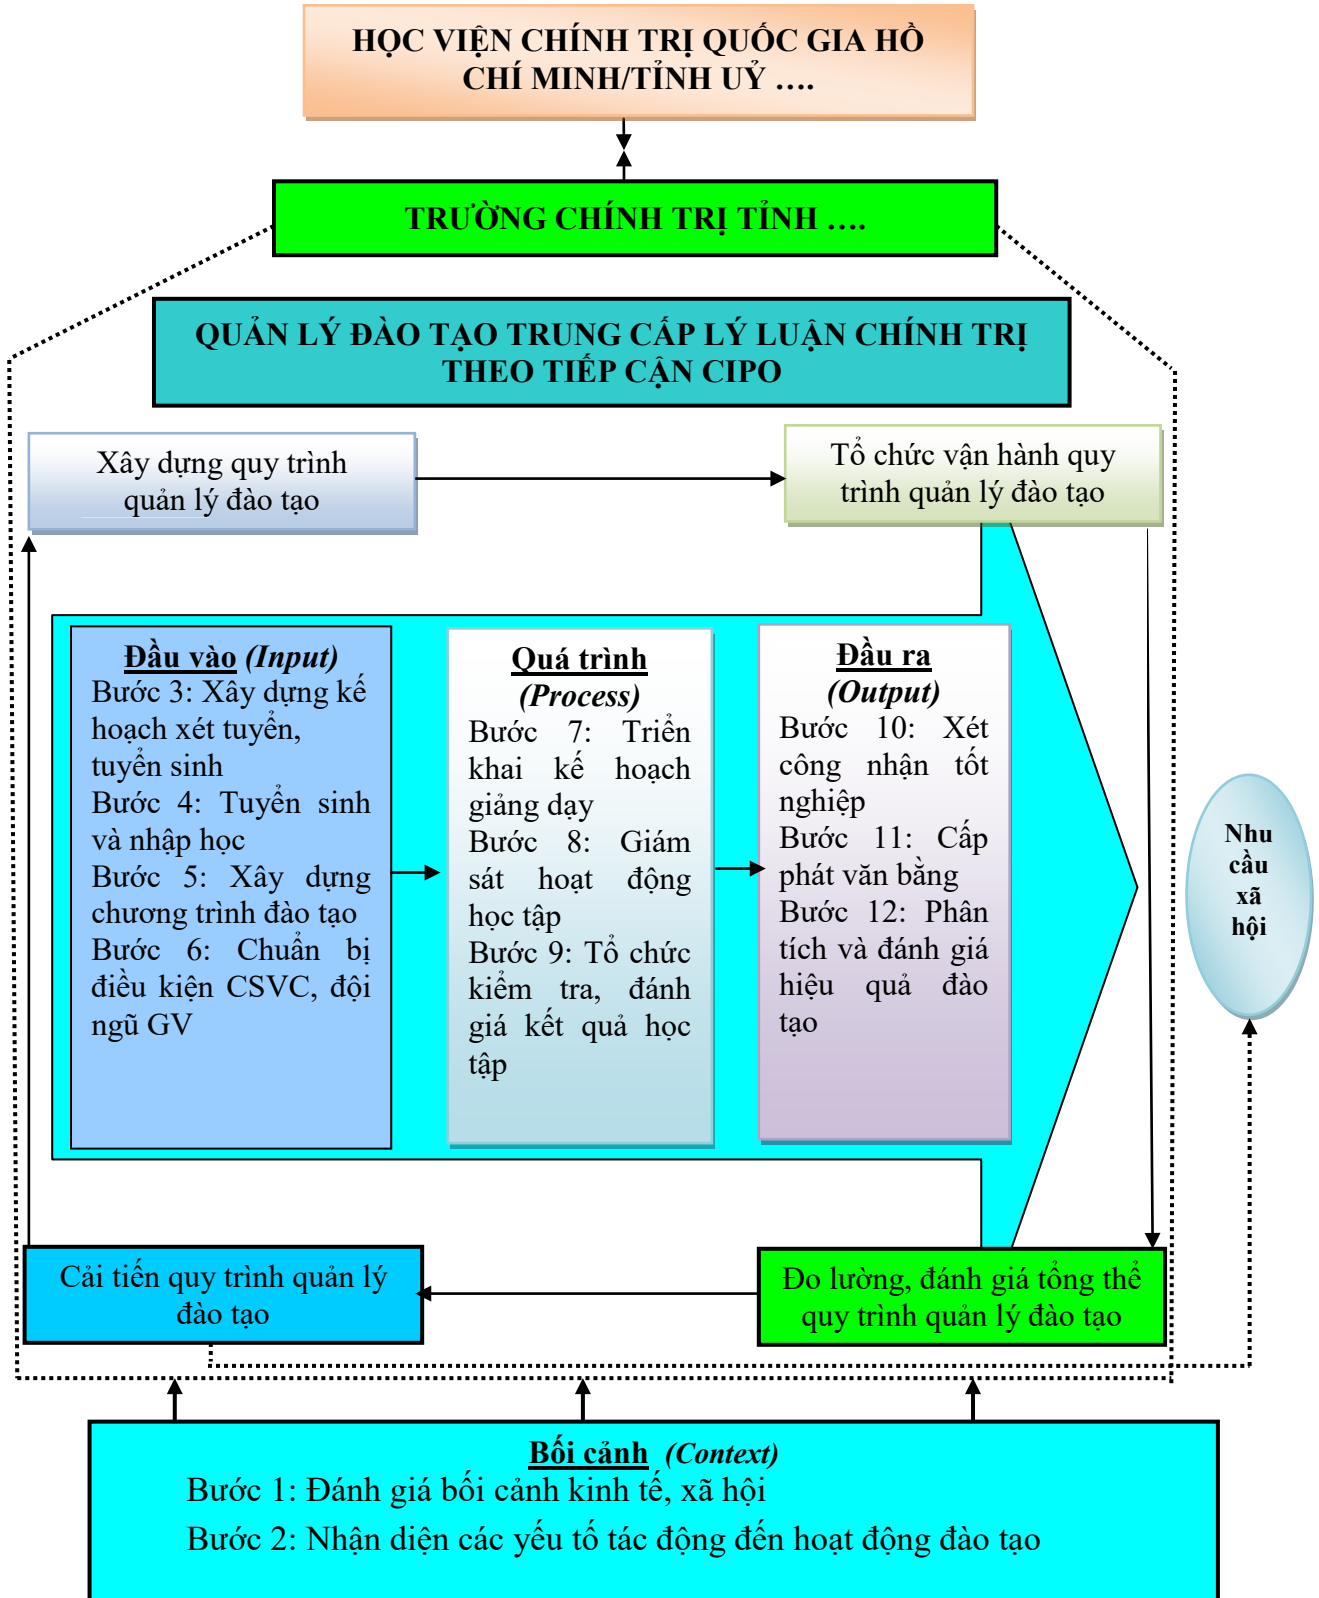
HỌC VIỆN CHÍNH TRỊ QUỐC GIA HỒ CHÍ MINH/TỈNH UỶ ....

TRƯỜNG CHÍNH TRỊ TỈNH ....

QUẢN LÝ ĐÀO TẠO TRUNG CẤP LÝ LUẬN CHÍNH TRỊ THEO TIẾP CẬN CIPO

Xây dựng quy trình quản lý đào tạo

Tổ chức vận hành quy trình quản lý đào tạo

Đầu vào (Input)
Bước 3: Xây dựng kế hoạch xét tuyển, tuyển sinh
Bước 4: Tuyển sinh và nhập học
Bước 5: Xây dựng chương trình đào tạo
Bước 6: Chuẩn bị điều kiện CSVC, đội ngũ GV

Quá trình (Process)
Bước 7: Triển khai kế hoạch giảng dạy
Bước 8: Giám sát hoạt động học tập
Bước 9: Tổ chức kiểm tra, đánh giá kết quả học tập

Đầu ra (Output)
Bước 10: Xét công nhận tốt nghiệp
Bước 11: Cấp phát văn bằng
Bước 12: Phân tích và đánh giá hiệu quả đào tạo

Nhu cầu xã hội

Cải tiến quy trình quản lý đào tạo

Đo lường, đánh giá tổng thể quy trình quản lý đào tạo

Bối cảnh (Context)
Bước 1: Đánh giá bối cảnh kinh tế, xã hội
Bước 2: Nhận diện các yếu tố tác động đến hoạt động đào tạo